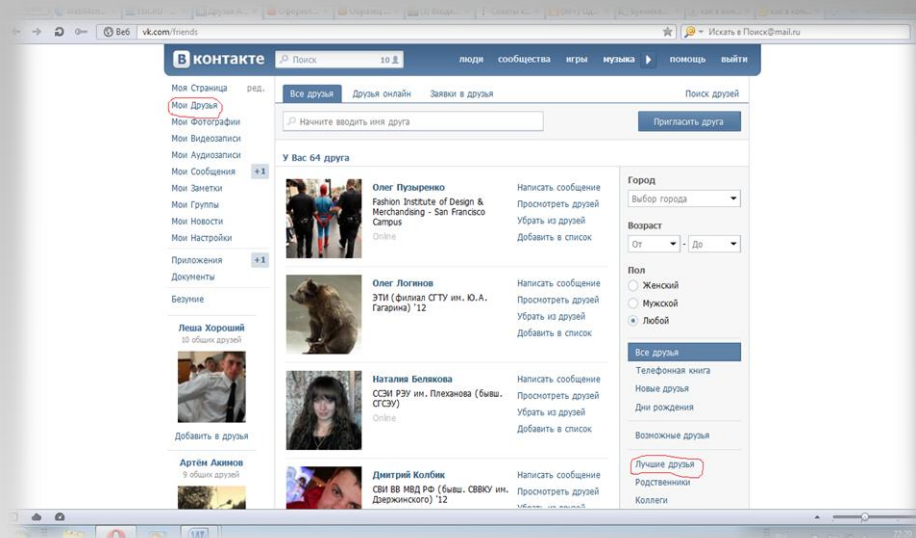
Веб vk.com/friends

Искать в Поиск@mail.ru

В контакте Поиск 10 люди сообщества игры музыка помощь выйти

Моя Страница ред.
Мои Друзья
Мои Фотографии
Мои Видеозаписи
Мои Аудиозаписи
Мои Сообщения +1
Мои Заметки
Мои Группы
Мои Новости
Мои Настройки
Приложения +1
Документы
Безумие

Леша Хороший
10 общих друзей
Добавить в друзья

Артём Акимов
9 общих друзей

Все друзья Друзья онлайн Заявки в друзья Поиск друзей

Начните вводить имя друга Пригласить друга

У Вас 64 друга

Олег Пузыренко
Fashion Institute of Design & Merchandising - San Francisco Campus
Online
Написать сообщение
Просмотреть друзей
Убрать из друзей
Добавить в список

Олег Логинов
ЭТИ (филиал СГТУ им. Ю.А. Гагарина) '12
Написать сообщение
Просмотреть друзей
Убрать из друзей
Добавить в список

Наталия Белякова
ССЭИ РЭУ им. Плеханова (бывш. СГСЭУ)
Online
Написать сообщение
Просмотреть друзей
Убрать из друзей
Добавить в список

Дмитрий Колбик
СВИ ВВ МВД РФ (бывш. СВВКУ им. Дзержинского) '12
Написать сообщение
Просмотреть друзей
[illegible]

Город
Выбор города
Возраст
От - До
Пол
Женский
Мужской
Любой

Все друзья
Телефонная книга
Новые друзья
Дни рождения
Возможные друзья
Лучшие друзья
Родственники
Коллеги